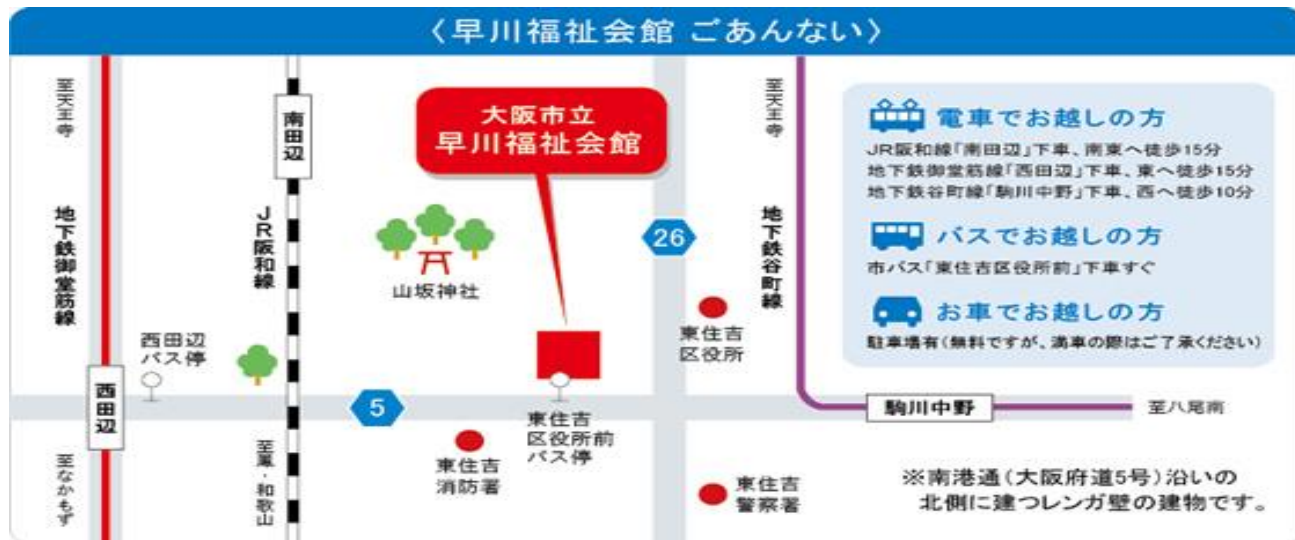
〈早川福祉会館 ごあんない〉

至天王寺

地下鉄御堂筋線

西田辺

至なかもず

南田辺

JR阪和線

至堺・和歌山

大阪市立
早川福祉会館

山坂神社

西田辺
バス停

5

26

東住吉
区役所前
バス停

東住吉
消防署

東住吉
区役所

東住吉
警察署

至天王寺

地下鉄谷町線

駒川中野

至八尾南

電車でお越しの方
JR阪和線「南田辺」下車、南東へ徒歩15分
地下鉄御堂筋線「西田辺」下車、東へ徒歩15分
地下鉄谷町線「駒川中野」下車、西へ徒歩10分

バスでお越しの方
市バス「東住吉区役所前」下車すぐ

お車でお越しの方
駐車場有(無料ですが、満車の際はご了承ください)

※南港通(大阪府道5号)沿いの北側に建つレンガ壁の建物です。